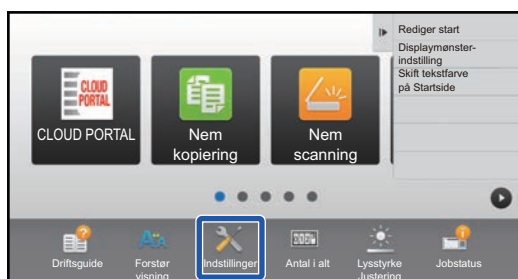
Rediger start
Displaymønsterindstilling
Skift tekstfarve på Startside

CLOUD PORTAL

CLOUD PORTAL

Nem kopiering

Nem scanning

Driftsguide

Forstør visning

Indstillinger

Antal i alt

Lysstyrke Justering

Jobstatus